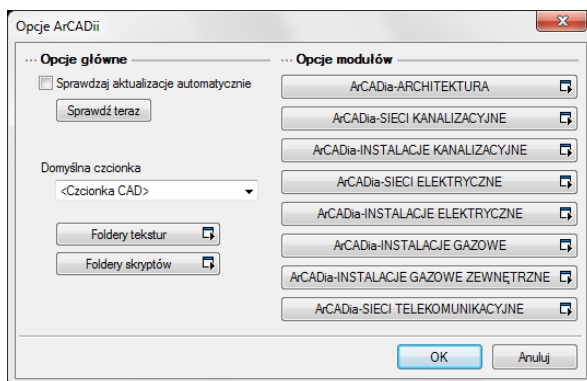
Opcje ArCADii

Opcje główne

Sprawdzaj aktualizacje automatycznie

Sprawdź teraz

Domyślna czcionka

<Czcionka CAD>

Foldery tekstur

Foldery skryptów

Opcje modułów

ArCADia-ARCHITEKTURA

ArCADia-SIECI KANALIZACYJNE

ArCADia-INSTALACJE KANALIZACYJNE

ArCADia-SIECI ELEKTRYCZNE

ArCADia-INSTALACJE ELEKTRYCZNE

ArCADia-INSTALACJE GAZOWE

ArCADia-INSTALACJE GAZOWE ZEWNĘTRZNE

ArCADia-SIECI TELEKOMUNIKACYJNE

OK

Anuluj